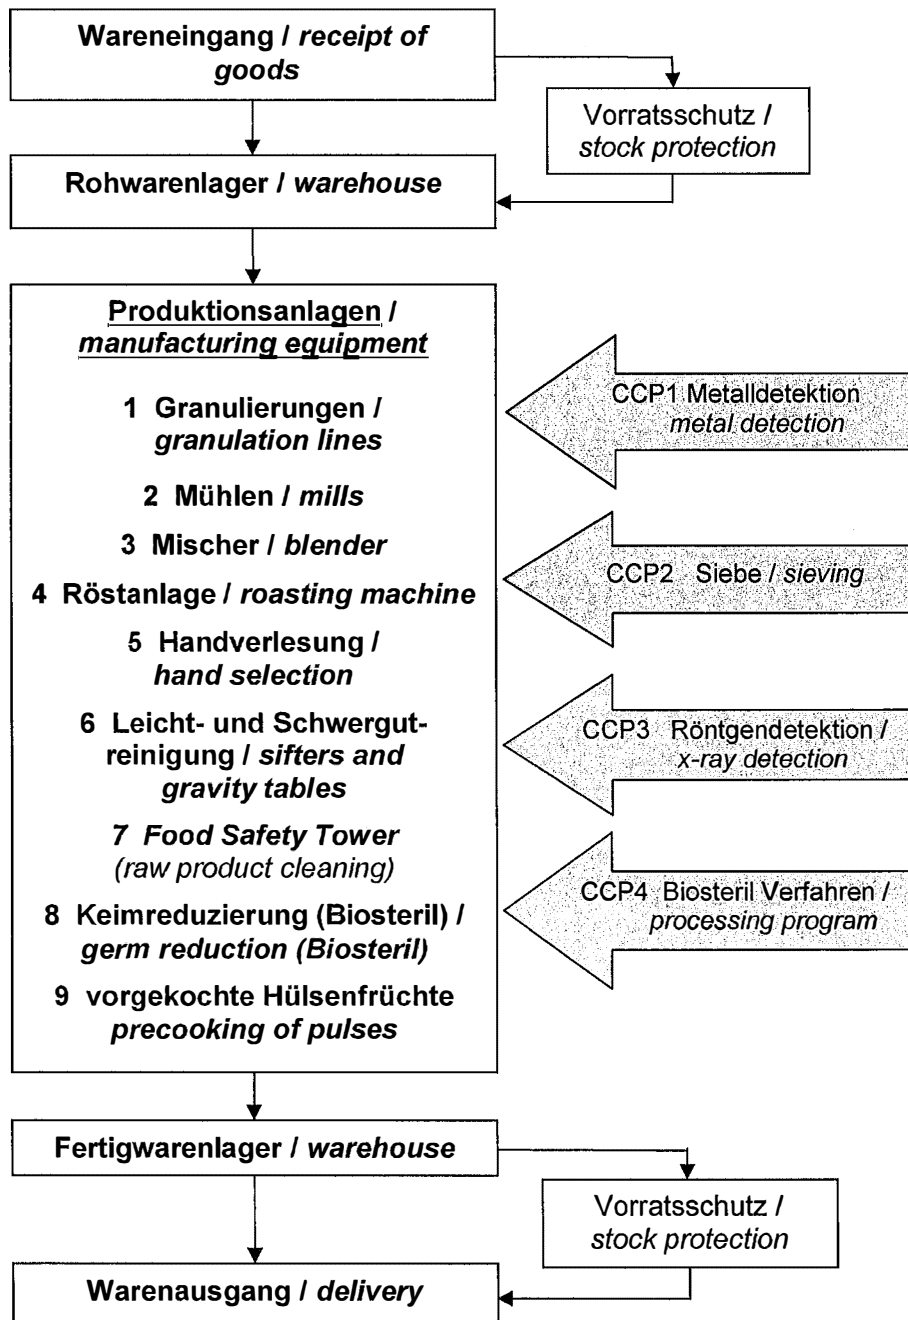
Wareneingang / receipt of goods

Vorratsschutz / stock protection

Rohwarenlager / warehouse

Produktionsanlagen / manufacturing equipment

1 Granulierungen / granulation lines

2 Mühlen / mills

3 Mischer / blender

4 Röstanlage / roasting machine

5 Handverlesung / hand selection

6 Leicht- und Schwergutreinigung / sifters and gravity tables

7 Food Safety Tower (raw product cleaning)

8 Keimreduzierung (Biosteril) / germ reduction (Biosteril)

9 vorgekochte Hülsenfrüchte precooking of pulses

CCP1 Metalldetektion metal detection

CCP2 Siebe / sieving

CCP3 Röntgendetektion / x-ray detection

CCP4 Biosteril Verfahren / processing program

Fertigwarenlager / warehouse

Vorratsschutz / stock protection

Warenausgang / delivery